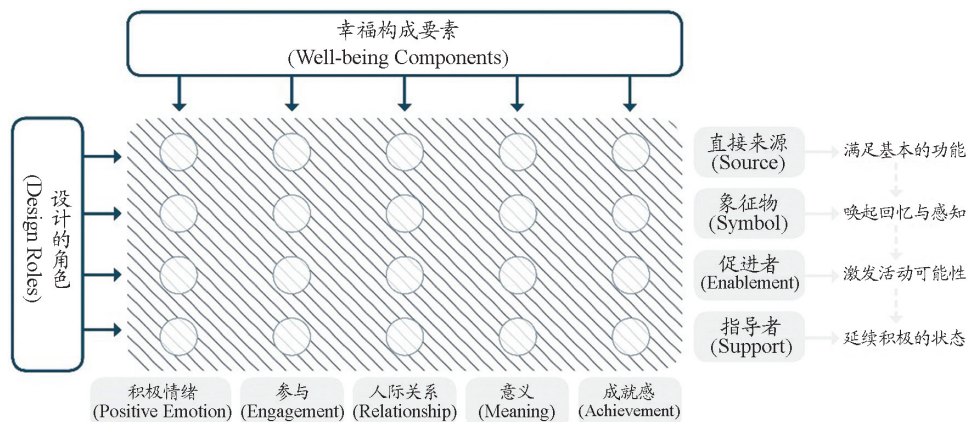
幸福构成要素
(Well-being Components)

设计的角色
(Design Roles)

直接来源
(Source)

满足基本的功能

象征物
(Symbol)

唤起回忆与感知

促进者
(Enablement)

激发活动可能性

指导者
(Support)

延续积极的状态

积极情绪
(Positive Emotion)

参与
(Engagement)

人际关系
(Relationship)

意义
(Meaning)

成就感
(Achievement)